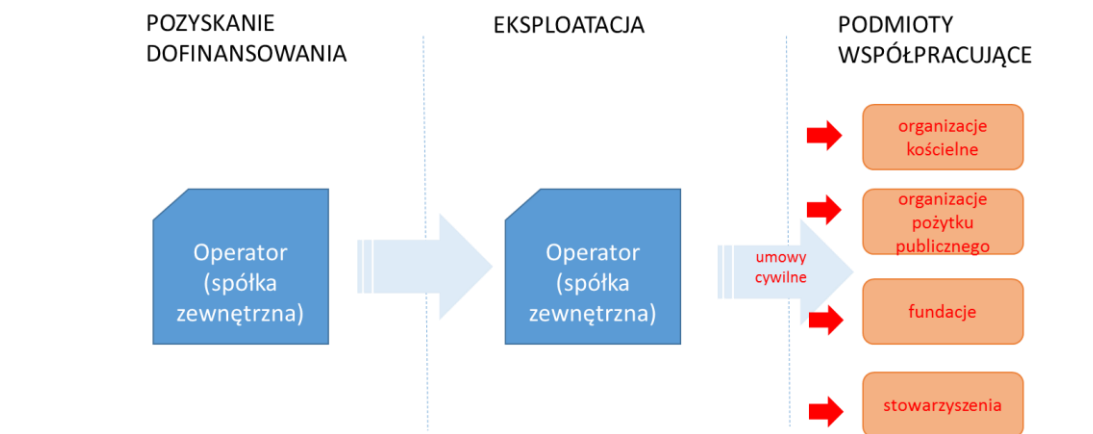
POZYSKANIE DOFINANSOWANIA

EKSPLOATACJA

PODMIOTY WSPÓŁPRACUJĄCE

Operator (spółka zewnętrzna)

Operator (spółka zewnętrzna)

umowy cywilne

organizacje kościelne

organizacje pożytku publicznego

fundacje

stowarzyszenia